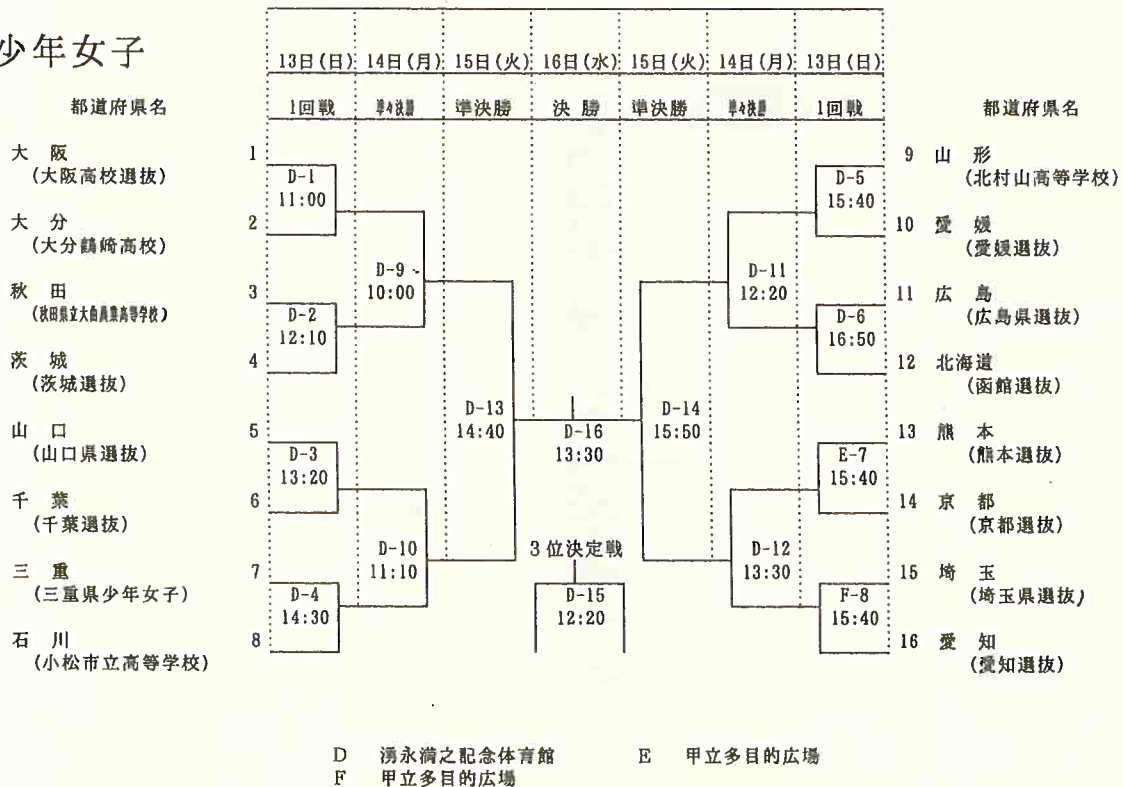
少年女子

| 13日(日) | 14日(月) | 15日(火) | 16日(水) | 15日(火) | 14日(月) | 13日(日) |
|---|---|---|---|---|---|---|
| 1回戦 | 準々決勝 | 準決勝 | 決勝 | 準決勝 | 準々決勝 | 1回戦 |

都道府県名

1 大阪 (大阪高校選抜)
2 大分 (大分鶴崎高校)
3 秋田 (秋田県立大曲農業高等学校)
4 茨城 (茨城選抜)
5 山口 (山口県選抜)
6 千葉 (千葉選抜)
7 三重 (三重県少年女子)
8 石川 (小松市立高等学校)

D-1 11:00
D-2 12:10
D-3 13:20
D-4 14:30
D-9 10:00
D-10 11:10
D-13 14:40
D-16 13:30
3位決定戦
D-15 12:20
D-14 15:50
D-11 12:20
D-12 13:30
D-5 15:40
D-6 16:50
E-7 15:40
F-8 15:40

都道府県名

9 山形 (北村山高等学校)
10 愛媛 (愛媛選抜)
11 広島 (広島県選抜)
12 北海道 (函館選抜)
13 熊本 (熊本選抜)
14 京都 (京都選抜)
15 埼玉 (埼玉県選抜)
16 愛知 (愛知選抜)

D 湧永満之記念体育館　　E 甲立多目的広場
F 甲立多目的広場